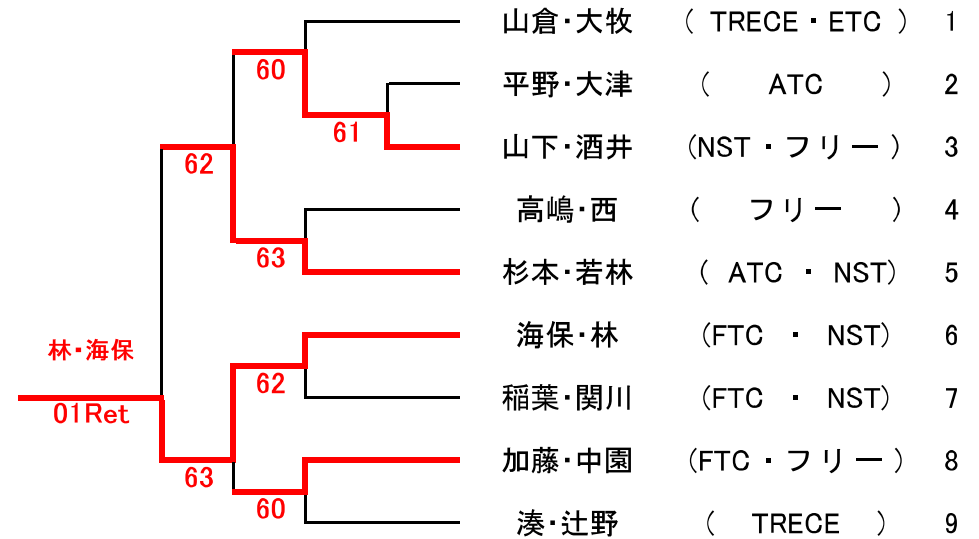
| 山倉・大牧 | （ TRECE・ETC ） | 1 |
|---|---|---|
| 平野・大津 | （ ATC ） | 2 |
| 山下・酒井 | （NST・フリー） | 3 |
| 高嶋・西 | （ フリー ） | 4 |
| 杉本・若林 | （ ATC ・ NST） | 5 |
| 海保・林 | （FTC ・ NST） | 6 |
| 稲葉・関川 | （FTC ・ NST） | 7 |
| 加藤・中園 | （FTC・フリー） | 8 |
| 湊・辻野 | （ TRECE ） | 9 |

60
61
62
63
林・海保
01Ret
62
63
60